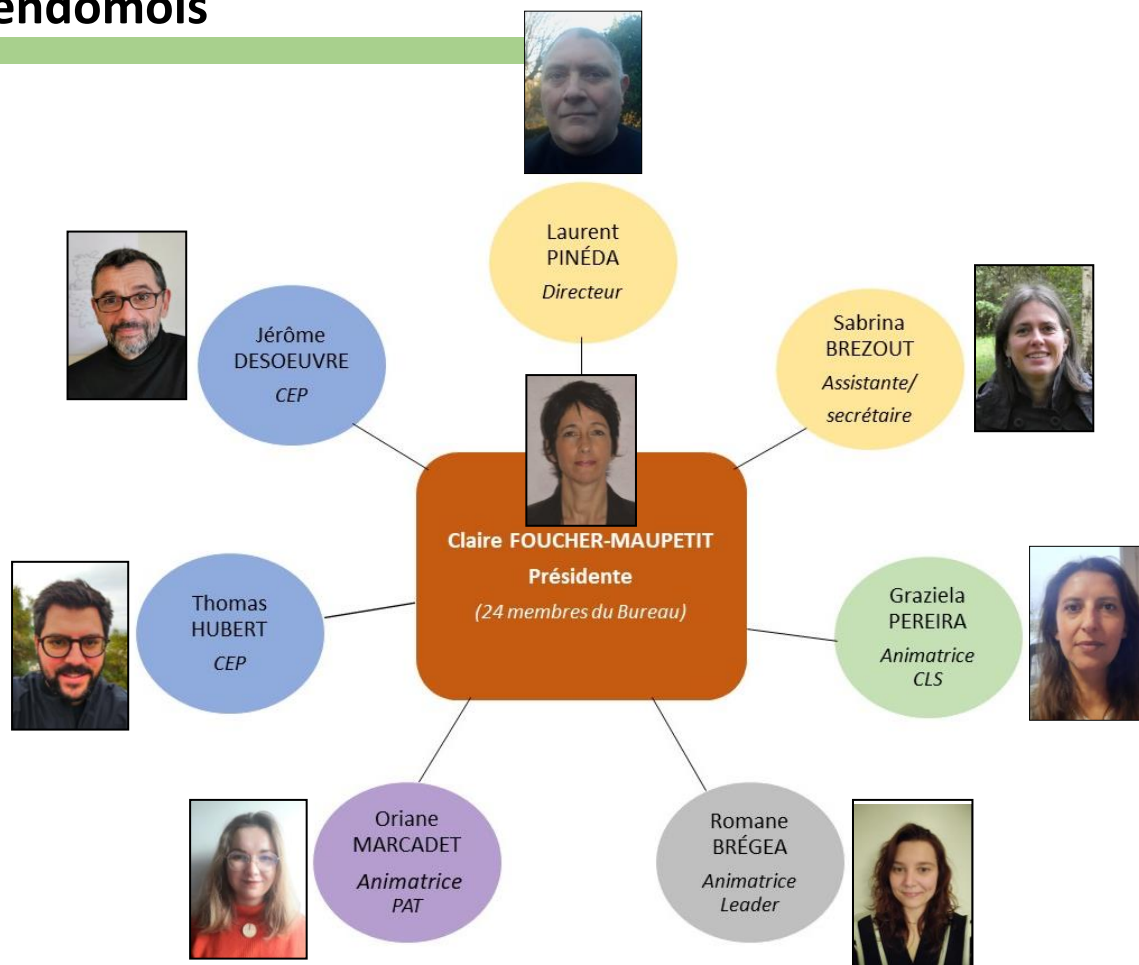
endomois

Laurent PINÉDA
*Directeur*

Jérôme DESOEUVRE
*CEP*

Sabrina BREZOUT
*Assistante/ secrétaire*

**Claire FOUCHER-MAUPETIT**
**Présidente**
*(24 membres du Bureau)*

Thomas HUBERT
*CEP*

Graziela PEREIRA
*Animatrice CLS*

Oriane MARCADET
*Animatrice PAT*

Romane BRÉGEA
*Animatrice Leader*